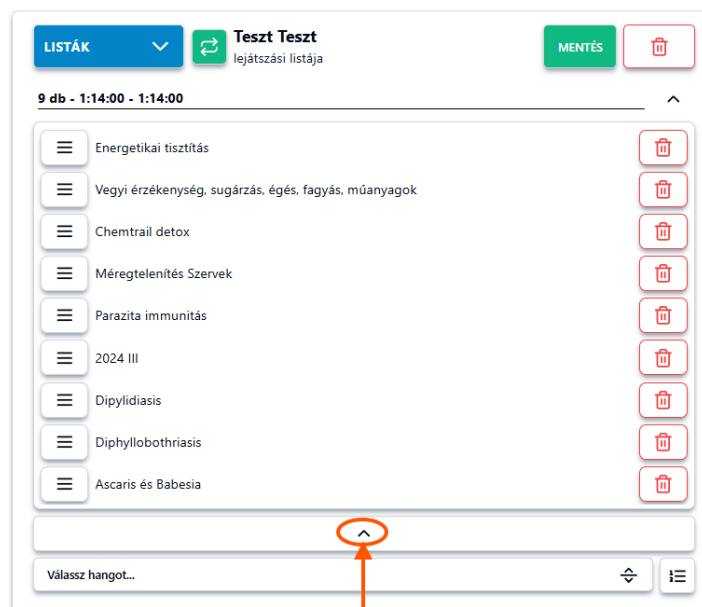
LISTÁK

Teszt Teszt
lejátszási listája

MENTÉS

9 db - 1:14:00 - 1:14:00

Energetikai tisztítás

Vegyi érzékenység, sugárzás, égés, fagyás, műanyagok

Chemtrail detox

Méregtelenítés Szervek

Parazita immunitás

2024 III

Dipylidiasis

Diphyllobothriasis

Ascaris és Babesia

Válassz hangot...